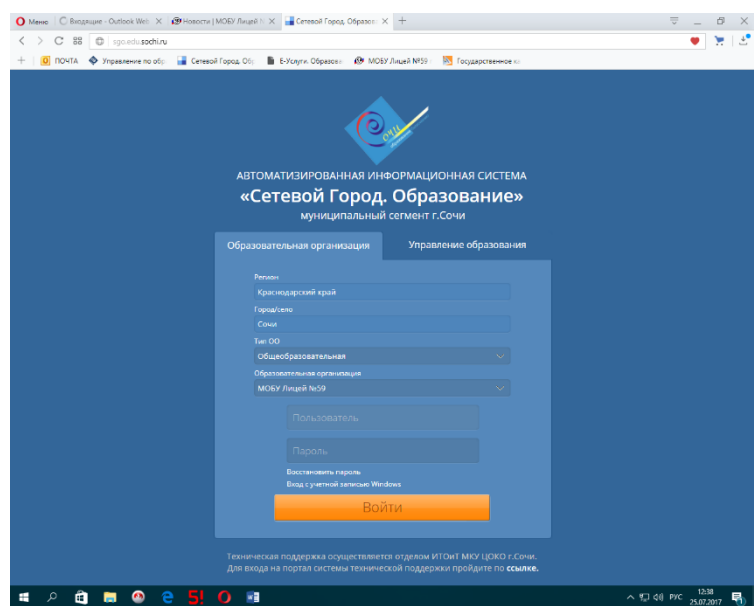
Меню | Входящие - Outlook Web | Новости | МОБУ Лицей № | Сетевой Город. Образо

sgo.edu.sochi.ru

ПОЧТА | Управление по обр | Сетевой Город. Обр | Е-Услуги. Образов | МОБУ Лицей №59 | Государственное ка

сочи

АВТОМАТИЗИРОВАННАЯ ИНФОРМАЦИОННАЯ СИСТЕМА
«Сетевой Город. Образование»
муниципальный сегмент г.Сочи

Образовательная организация | Управление образования

Регион
Краснодарский край
Город/село
Сочи
Тип ОО
Общеобразовательная
Образовательная организация
МОБУ Лицей №59

Пользователь

Пароль

Восстановить пароль
Вход с учетной записью Windows

Войти

Техническая поддержка осуществляется отделом ИТОиТ МКУ ЦОКО г.Сочи.
Для входа на портал системы технической поддержки пройдите по ссылке.

РУС 12:38 25.07.2017